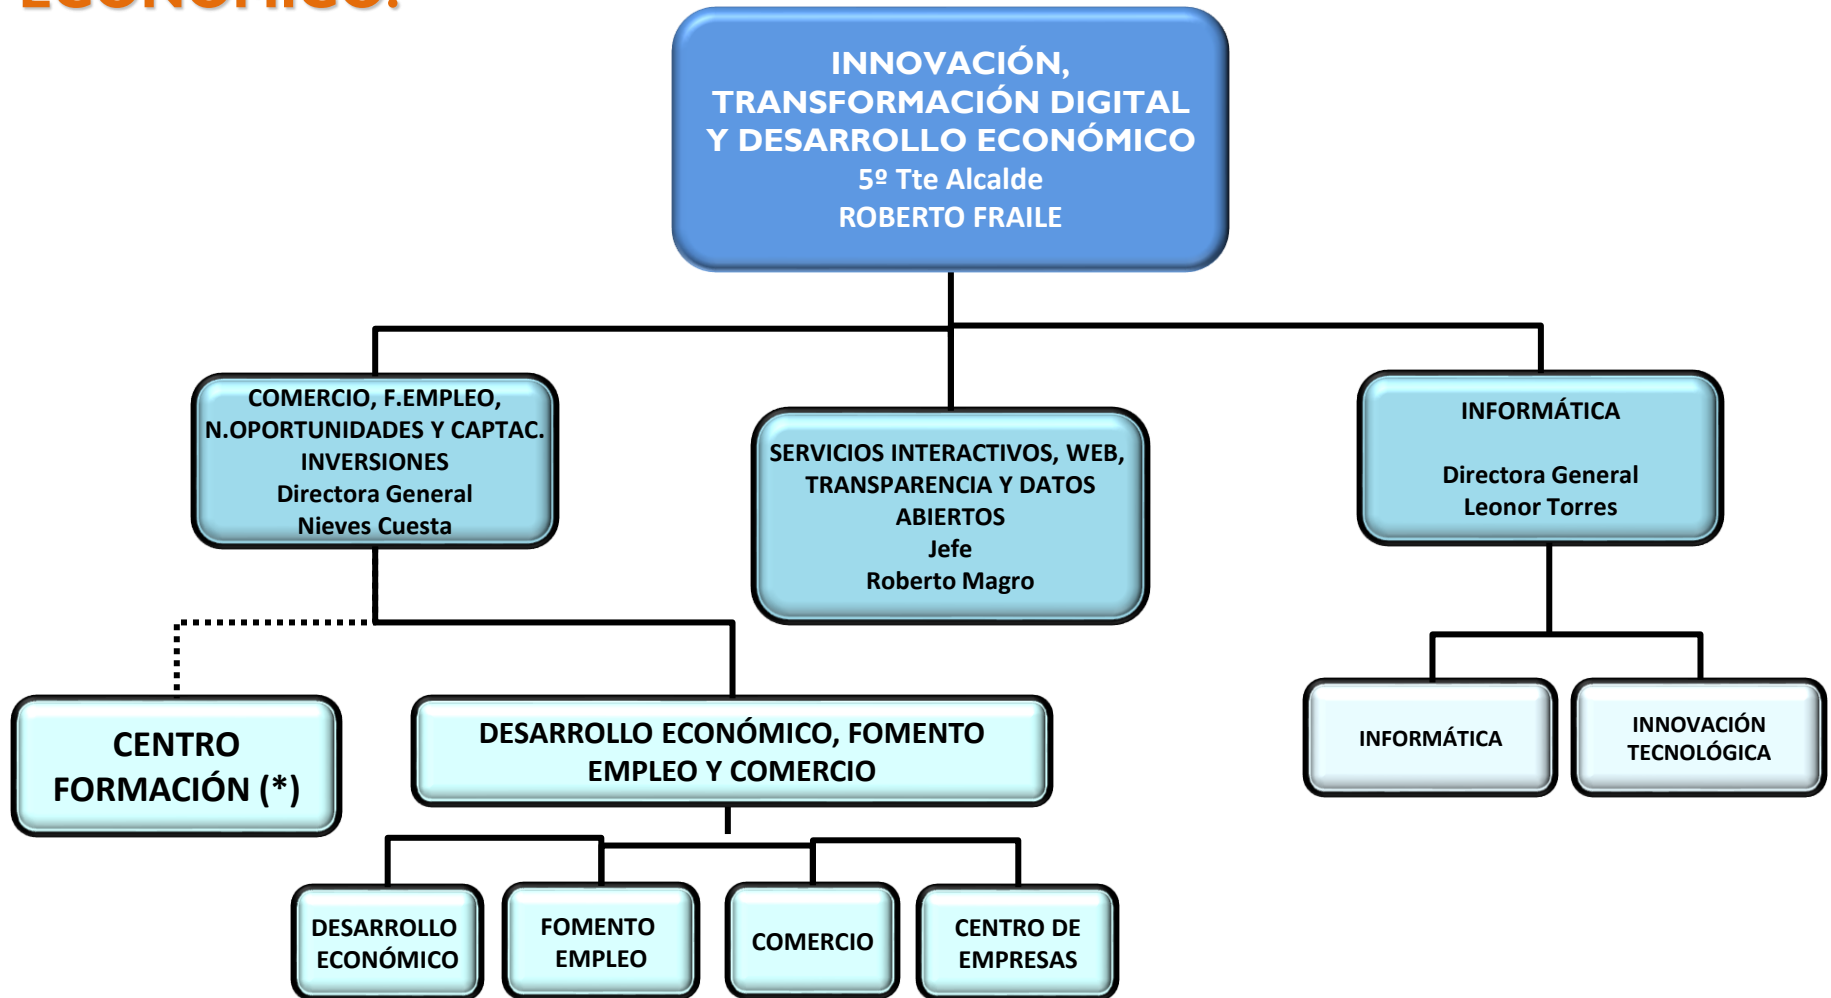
ECONÓMICO.

INNOVACIÓN, TRANSFORMACIÓN DIGITAL Y DESARROLLO ECONÓMICO
5º Tte Alcalde
ROBERTO FRAILE

COMERCIO, F.EMPLEO, N.OPORTUNIDADES Y CAPTAC. INVERSIONES
Directora General
Nieves Cuesta

SERVICIOS INTERACTIVOS, WEB, TRANSPARENCIA Y DATOS ABIERTOS
Jefe
Roberto Magro

INFORMÁTICA

Directora General
Leonor Torres

CENTRO FORMACIÓN (*)

DESARROLLO ECONÓMICO, FOMENTO EMPLEO Y COMERCIO

INFORMÁTICA

INNOVACIÓN TECNOLÓGICA

DESARROLLO ECONÓMICO

FOMENTO EMPLEO

COMERCIO

CENTRO DE EMPRESAS